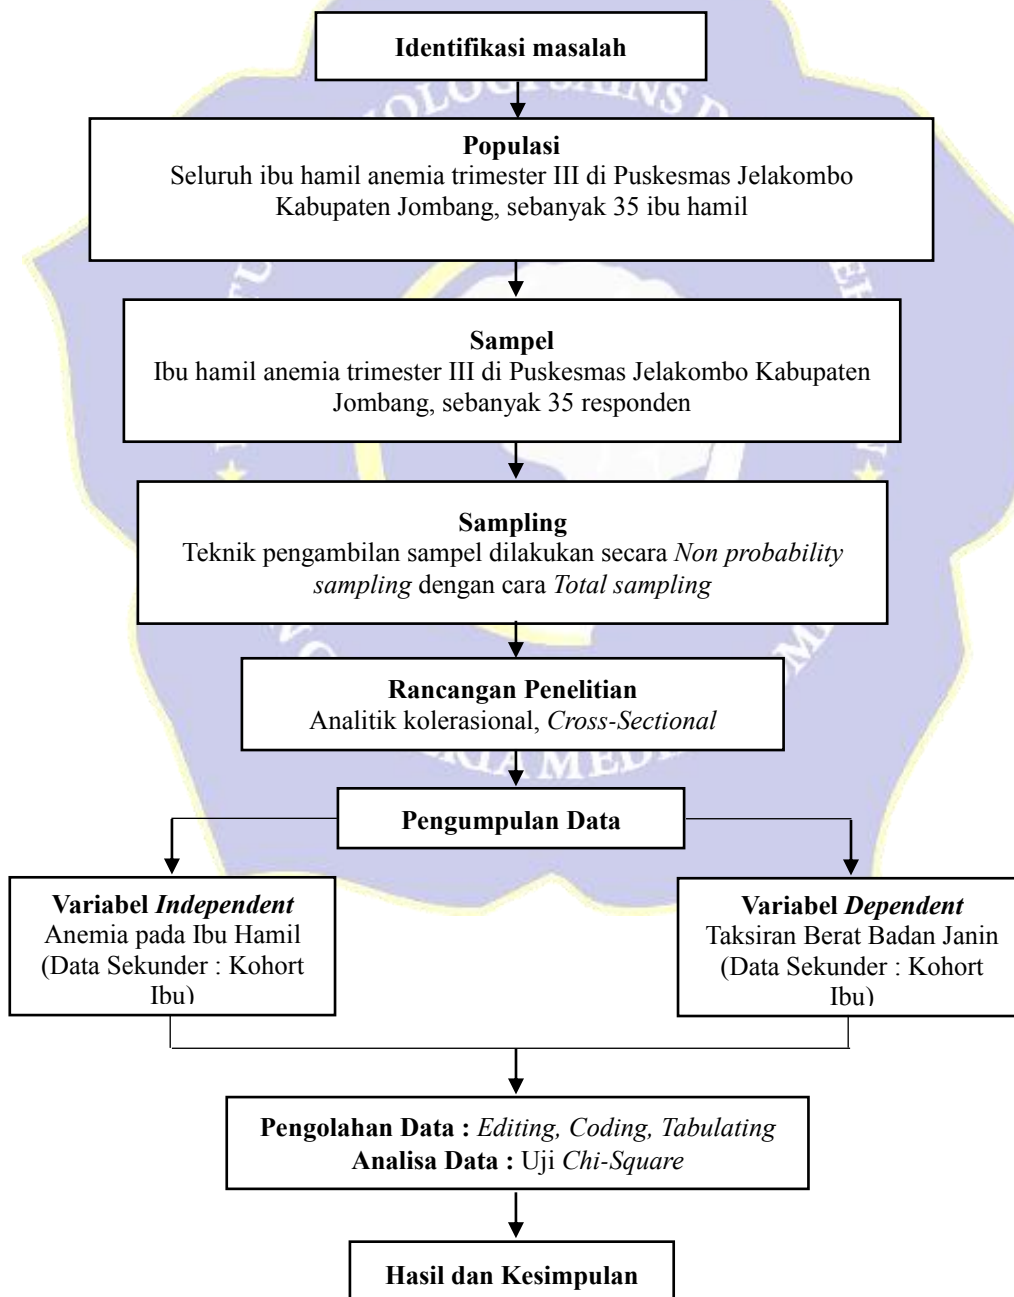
Identifikasi masalah

Populasi
Seluruh ibu hamil anemia trimester III di Puskesmas Jelakombo Kabupaten Jombang, sebanyak 35 ibu hamil

Sampel
Ibu hamil anemia trimester III di Puskesmas Jelakombo Kabupaten Jombang, sebanyak 35 responden

Sampling
Teknik pengambilan sampel dilakukan secara Non probability sampling dengan cara Total sampling

Rancangan Penelitian
Analitik kolerasional, Cross-Sectional

Pengumpulan Data

Variabel Independent
Anemia pada Ibu Hamil (Data Sekunder : Kohort Ibu)

Variabel Dependent
Taksiran Berat Badan Janin (Data Sekunder : Kohort Ibu)

Pengolahan Data : Editing, Coding, Tabulating
Analisa Data : Uji Chi-Square

Hasil dan Kesimpulan